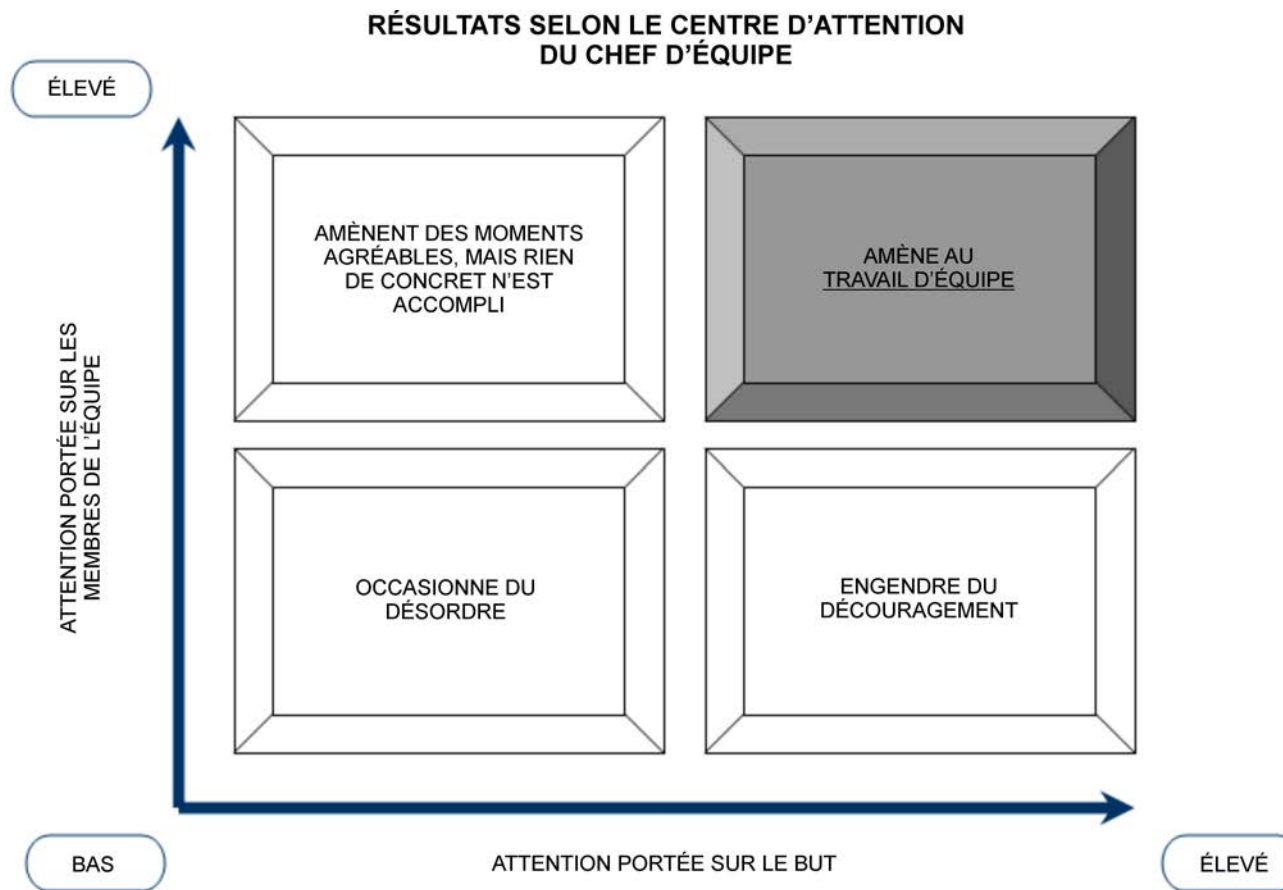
RÉSULTATS SELON LE CENTRE D'ATTENTION DU CHEF D'ÉQUIPE

ÉLEVÉ

ATTENTION PORTÉE SUR LES MEMBRES DE L'ÉQUIPE

AMÈNENT DES MOMENTS AGRÉABLES, MAIS RIEN DE CONCRET N'EST ACCOMPLI

AMÈNE AU TRAVAIL D'ÉQUIPE

OCCASIONNE DU DÉSORDRE

ENGENDRE DU DÉCOURAGEMENT

BAS

ATTENTION PORTÉE SUR LE BUT

ÉLEVÉ